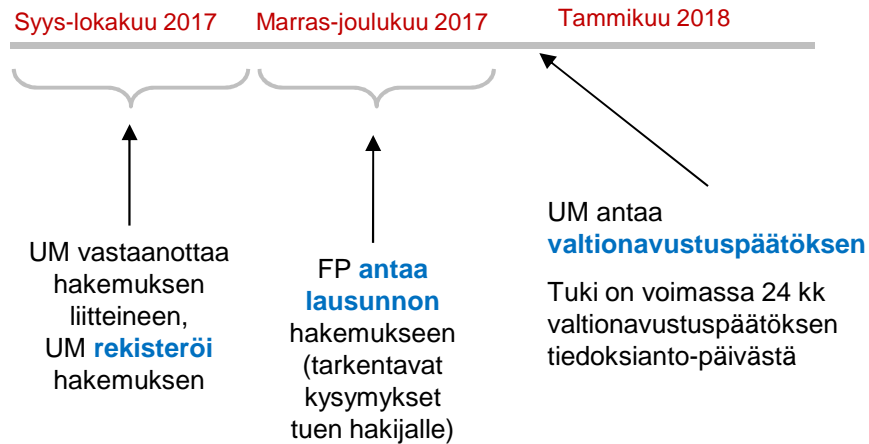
Syys-lokakuu 2017

Marras-joulukuu 2017

Tammikuu 2018

UM vastaanottaa hakemuksen liitteineen, UM rekisteröi hakemuksen

FP antaa lausunnon hakemukseen (tarkentavat kysymykset tuen hakijalle)

UM antaa valtionavustuspäätöksen

Tuki on voimassa 24 kk valtionavustuspäätöksen tiedoksianto-päivästä